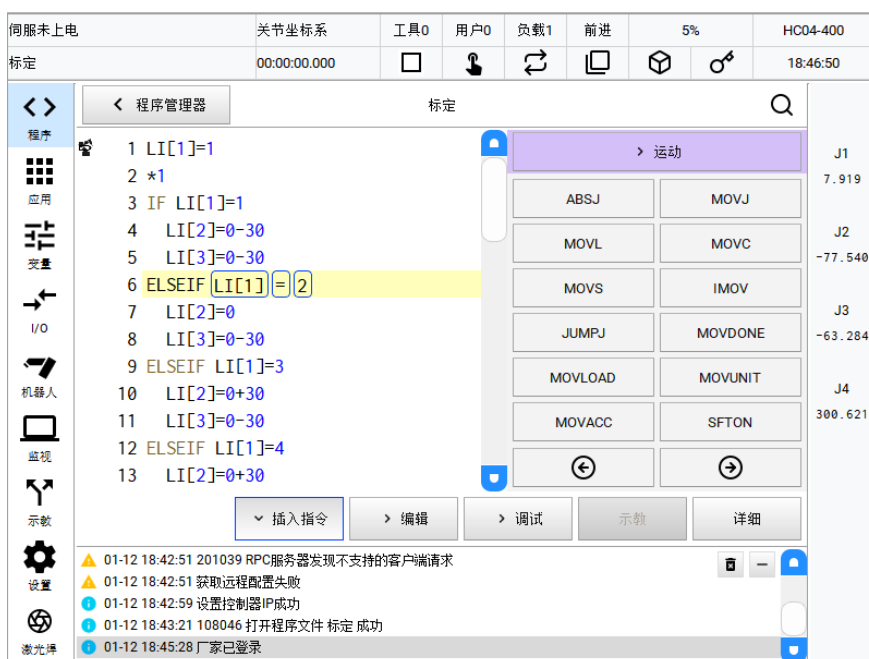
伺服未上电 | 关节坐标系 | 工具0 | 用户0 | 负载1 | 前进 | 5% | HC04-400
标定 | 00:00:00.000 | 18:46:50

程序
应用
变量
I/O
机器人
监视
示教
设置
激光屏

< 程序管理器
标定

1 LI[1]=1
2 *1
3 IF LI[1]=1
4 LI[2]=0-30
5 LI[3]=0-30
6 ELSEIF LI[1] = 2
7 LI[2]=0
8 LI[3]=0-30
9 ELSEIF LI[1]=3
10 LI[2]=0+30
11 LI[3]=0-30
12 ELSEIF LI[1]=4
13 LI[2]=0+30

> 运动
ABSJ
MOVJ
MOVL
MOVC
MOVS
IMOV
JUMPJ
MOVDONE
MOVLOAD
MOVUNIT
MOVACC
SFTON

J1
7.919
J2
-77.540
J3
-63.284
J4
300.621

插入指令
> 编辑
> 调试
示教
详细

01-12 18:42:51 201039 RPC服务器发现不支持的客户端请求
01-12 18:42:51 获取远程配置失败
01-12 18:42:59 设置控制器IP成功
01-12 18:43:21 108046 打开程序文件 标定 成功
01-12 18:45:28 厂家已登录